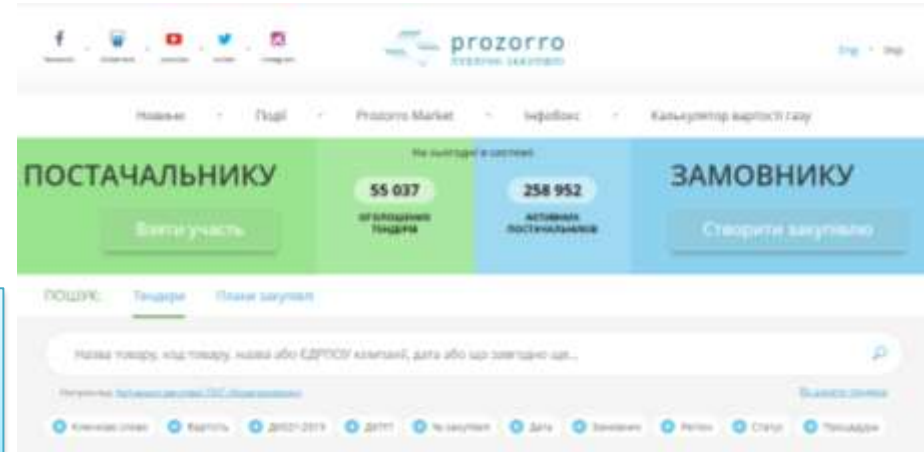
prozorro
публічні закупівлі

Eng · Ukr

Новини · Події · Prozorro Market · Інфобокс · Калькулятор вартості газу

ПОСТАЧАЛЬНИКУ

Взяти участь

На сьогодні в системі:

55 037
оголошених тендерів

258 952
активних постачальників

ЗАМОВНИКУ

Створити закупівлю

ПОШУК: Тендери Плани закупівель

Назва товару, код товару, назва або ЄДРПОУ компанії, дата або що завгодно ще...

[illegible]

Ключове слово · Вартість · ДК021-2015 · ДК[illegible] · № закупівлі · Дата · Замовник · Регіон · Статус · Процедура